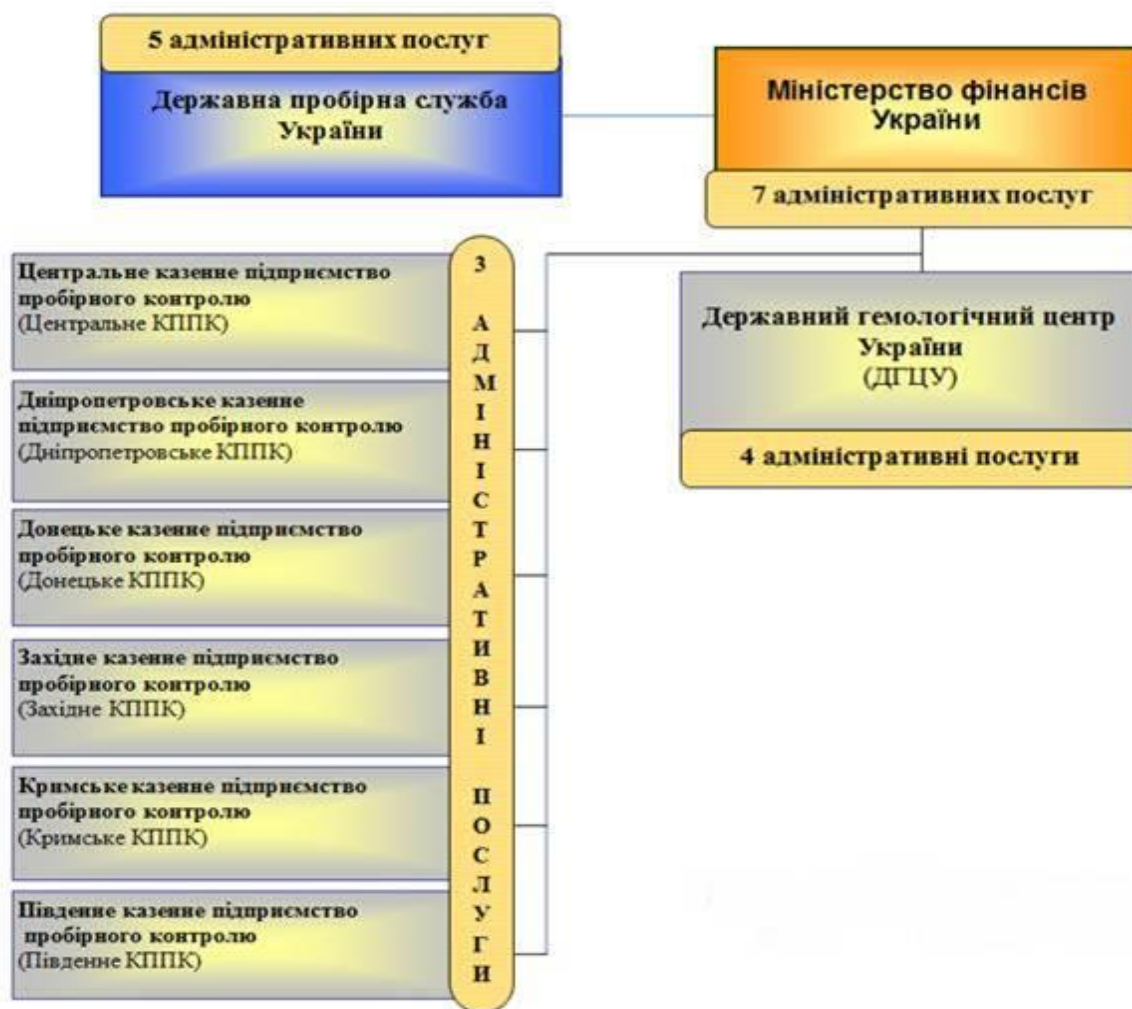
5 адміністративних послуг

Державна пробірна служба України

Міністерство фінансів України

7 адміністративних послуг

3 АДМІНІСТРАТИВНІ ПОСЛУГИ

Центральне казенне підприємство пробірного контролю (Центральне КППК)

Дніпропетровське казенне підприємство пробірного контролю (Дніпропетровське КППК)

Донецьке казенне підприємство пробірного контролю (Донецьке КППК)

Західне казенне підприємство пробірного контролю (Західне КППК)

Кримське казенне підприємство пробірного контролю (Кримське КППК)

Південне казенне підприємство пробірного контролю (Південне КППК)

Державний гемологічний центр України (ДГЦУ)

4 адміністративні послуги